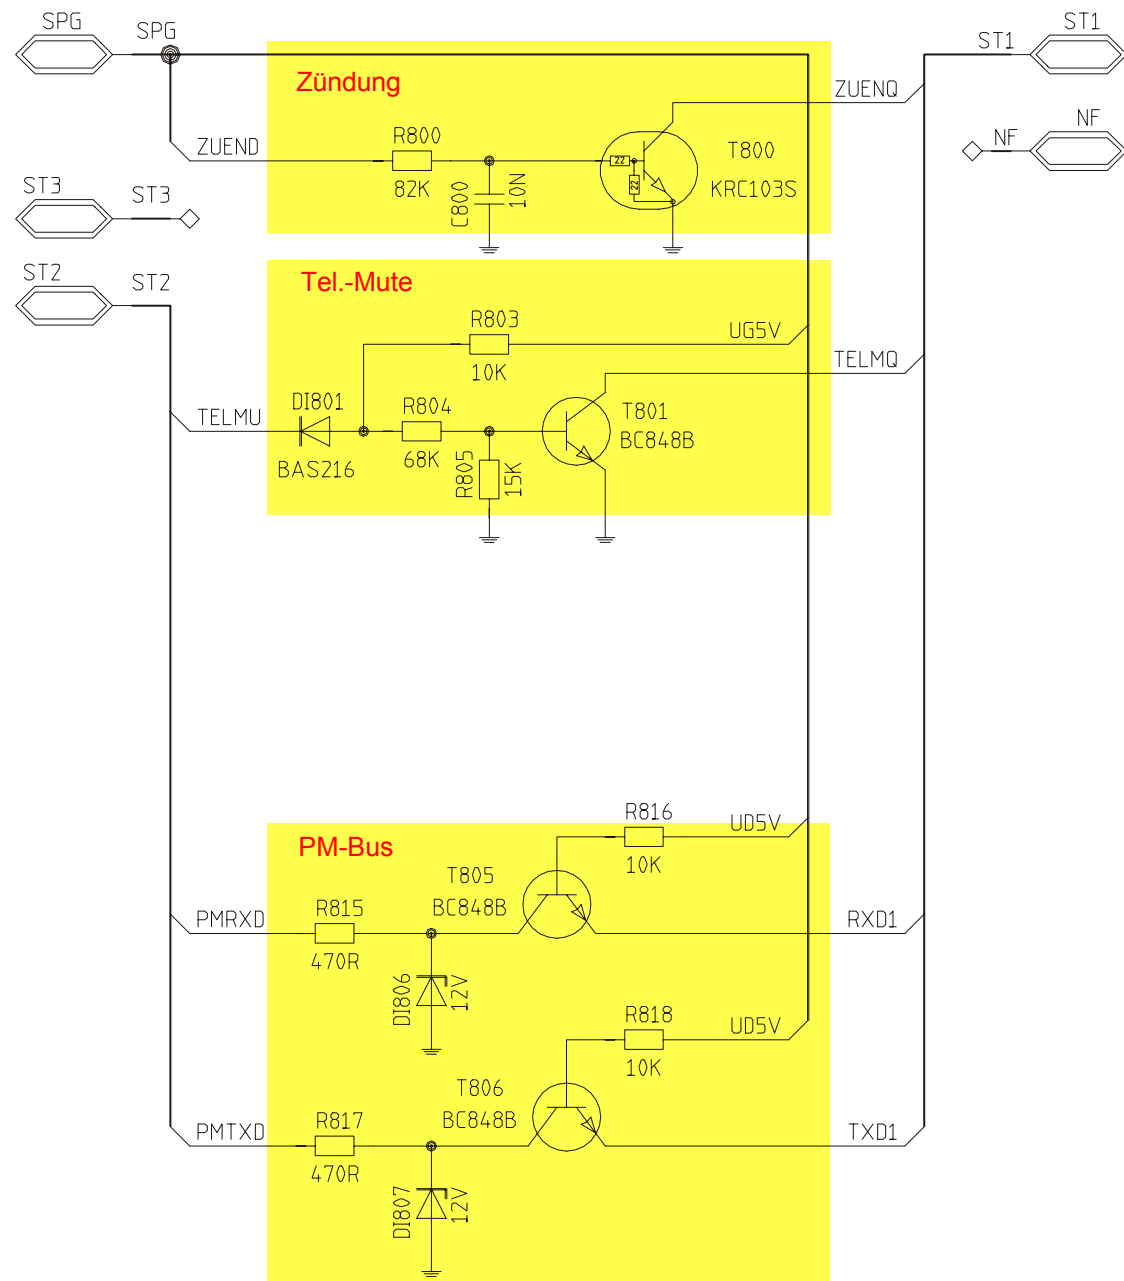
SPG
SPG
ST1
ST1
Zündung
ZUENQ
ZUEND
R800
82K
C800
10N
T800
KRC103S
NF
NF
ST3
ST3
ST2
ST2
Tel.-Mute
R803
10K
UG5V
TELMQ
TELMU
DI801
BAS216
R804
68K
R805
15K
T801
BC848B
PM-Bus
R816
10K
UD5V
T805
BC848B
PMRXD
R815
470R
DI806
12V
RXD1
R818
10K
UD5V
T806
BC848B
PMTXD
R817
470R
DI807
12V
TXD1